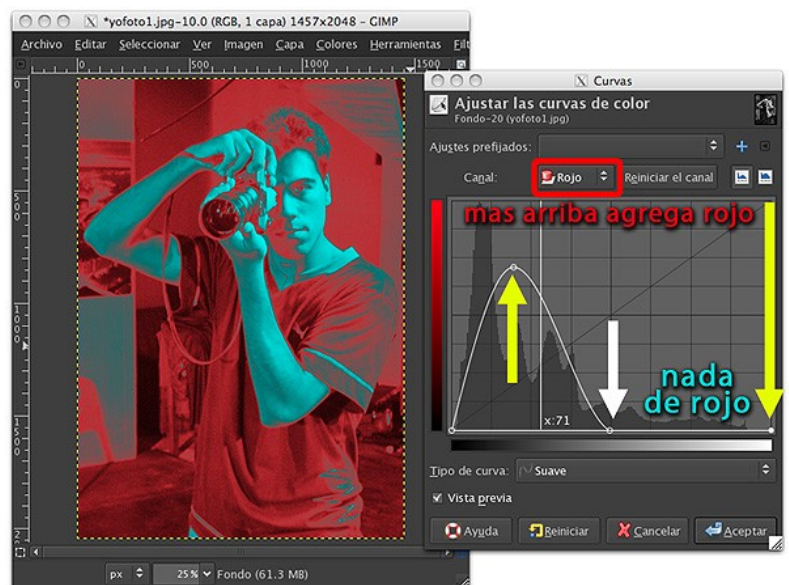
*yofoto1.jpg-10.0 (RGB, 1 capa) 1457x2048 – GIMP

Archivo Editar Seleccionar Ver Imagen Capa Colores Herramientas Filt

500 1000 1500

Curvas

Ajustar las curvas de color
Fondo-20 (yofoto1.jpg)

Ajustes prefijados:

Canal: Rojo Reiniciar el canal

mas arriba agrega rojo

nada de rojo

x:71

Tipo de curva: Suave

Vista previa

Ayuda Reiniciar Cancelar Aceptar

px 25% Fondo (61.3 MB)